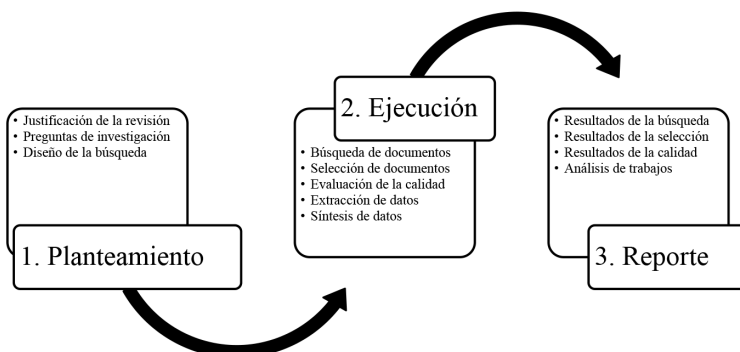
• Justificación de la revisión
• Preguntas de investigación
• Diseño de la búsqueda

1. Planteamiento

2. Ejecución

• Búsqueda de documentos
• Selección de documentos
• Evaluación de la calidad
• Extracción de datos
• Síntesis de datos

• Resultados de la búsqueda
• Resultados de la selección
• Resultados de la calidad
• Análisis de trabajos

3. Reporte